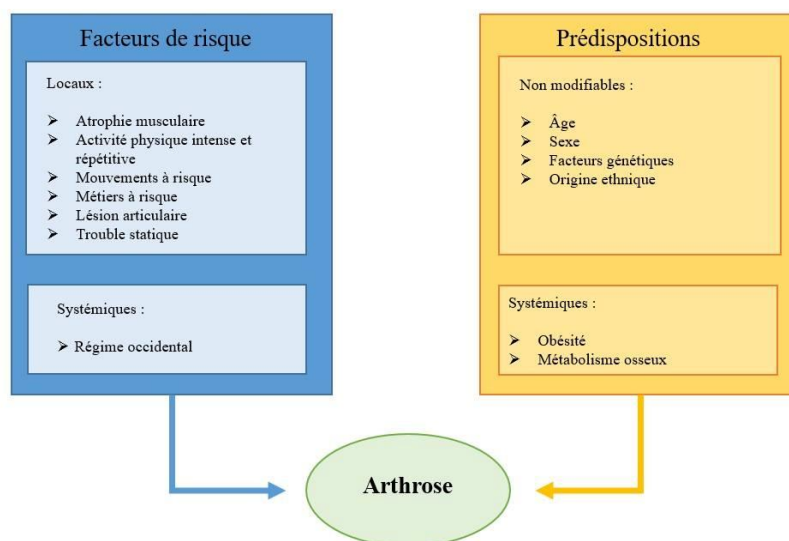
Facteurs de risque

Locaux :

➢ Atrophie musculaire
➢ Activité physique intense et répétitive
➢ Mouvements à risque
➢ Métiers à risque
➢ Lésion articulaire
➢ Trouble statique

Systémiques :

➢ Régime occidental

Prédispositions

Non modifiables :

➢ Âge
➢ Sexe
➢ Facteurs génétiques
➢ Origine ethnique

Systémiques :

➢ Obésité
➢ Métabolisme osseux

Arthrose